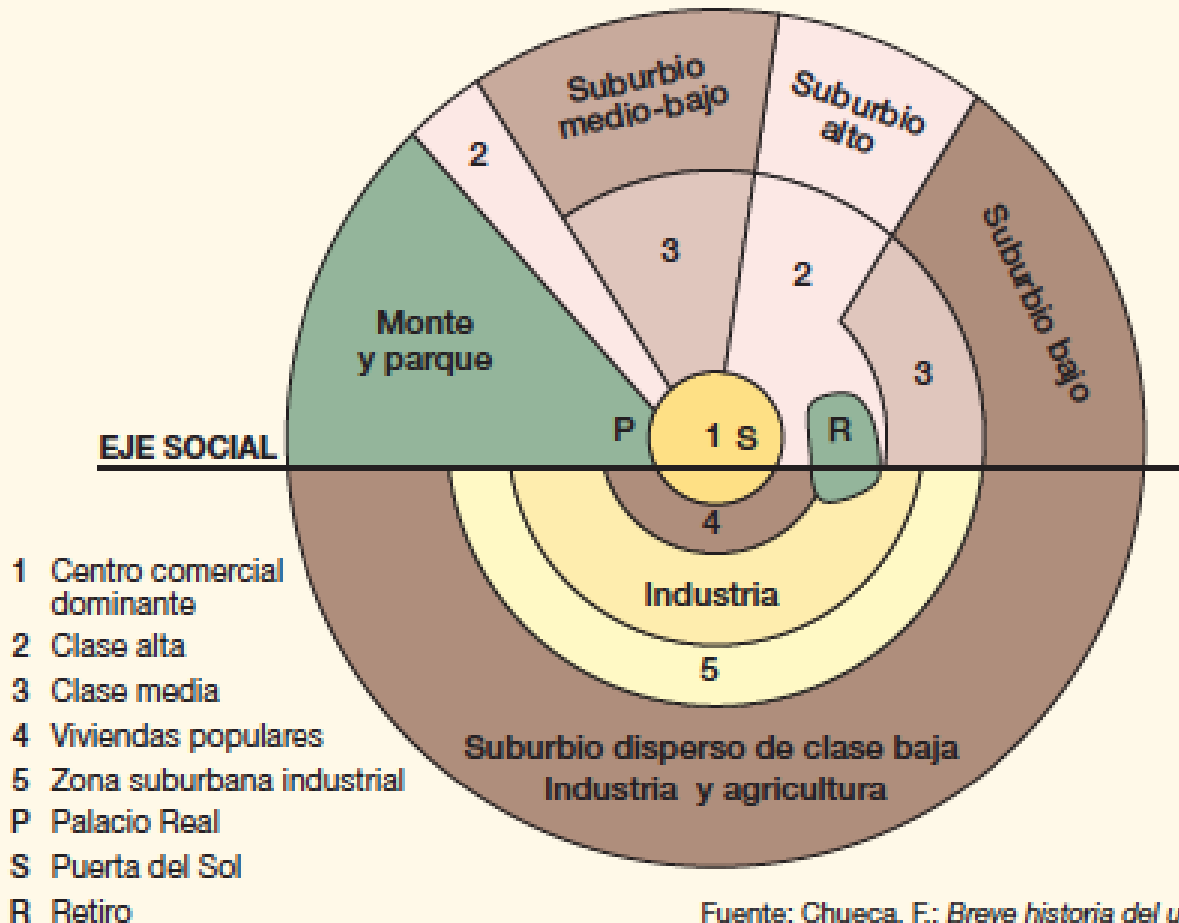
Suburbio medio-bajo

Suburbio alto

2

3

2

Suburbio bajo

3

Monte y parque

P

1 S

R

EJE SOCIAL

4

Industria

5

Suburbio disperso de clase baja Industria y agricultura

1 Centro comercial dominante
2 Clase alta
3 Clase media
4 Viviendas populares
5 Zona suburbana industrial
P Palacio Real
S Puerta del Sol
R Retiro

Fuente: Chueca, F.: Breve historia del u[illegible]